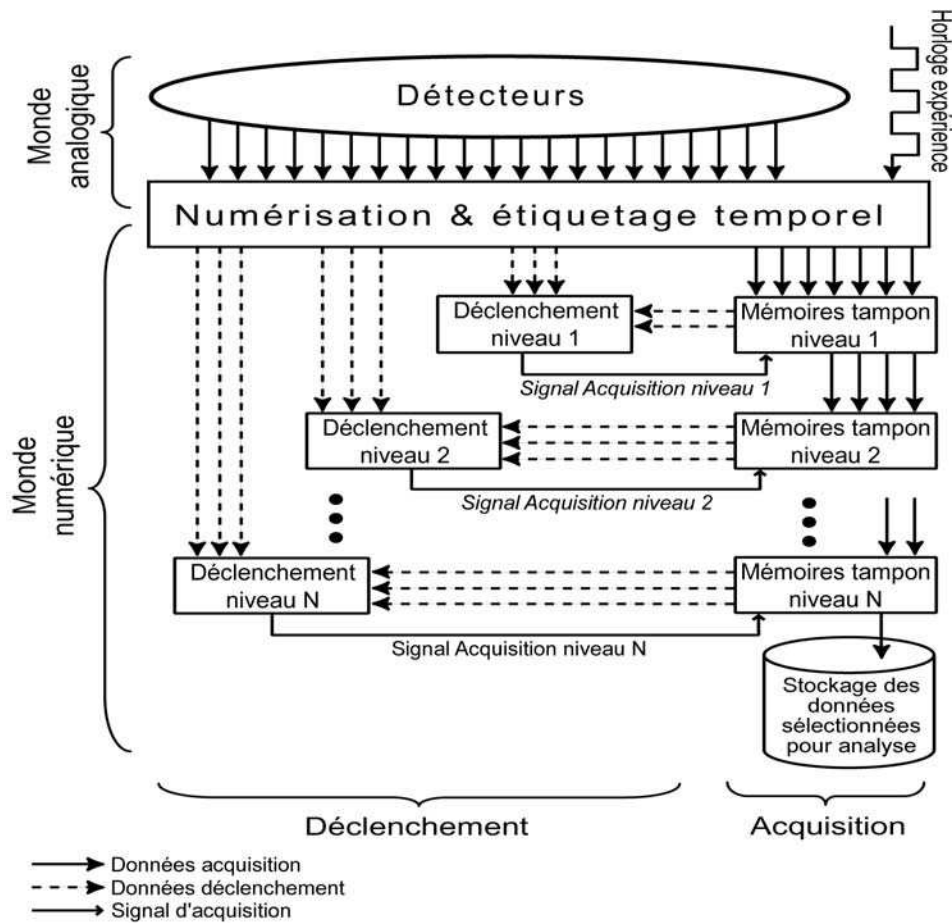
Horloge expérience

Monde analogique

Détecteurs

Numérisation & étiquetage temporel

Monde numérique

Déclenchement niveau 1

Mémoires tampon niveau 1

Signal Acquisition niveau 1

Déclenchement niveau 2

Mémoires tampon niveau 2

Signal Acquisition niveau 2

Déclenchement niveau N

Mémoires tampon niveau N

Signal Acquisition niveau N

Stockage des données sélectionnées pour analyse

Déclenchement

Acquisition

Données acquisition
Données déclenchement
Signal d'acquisition